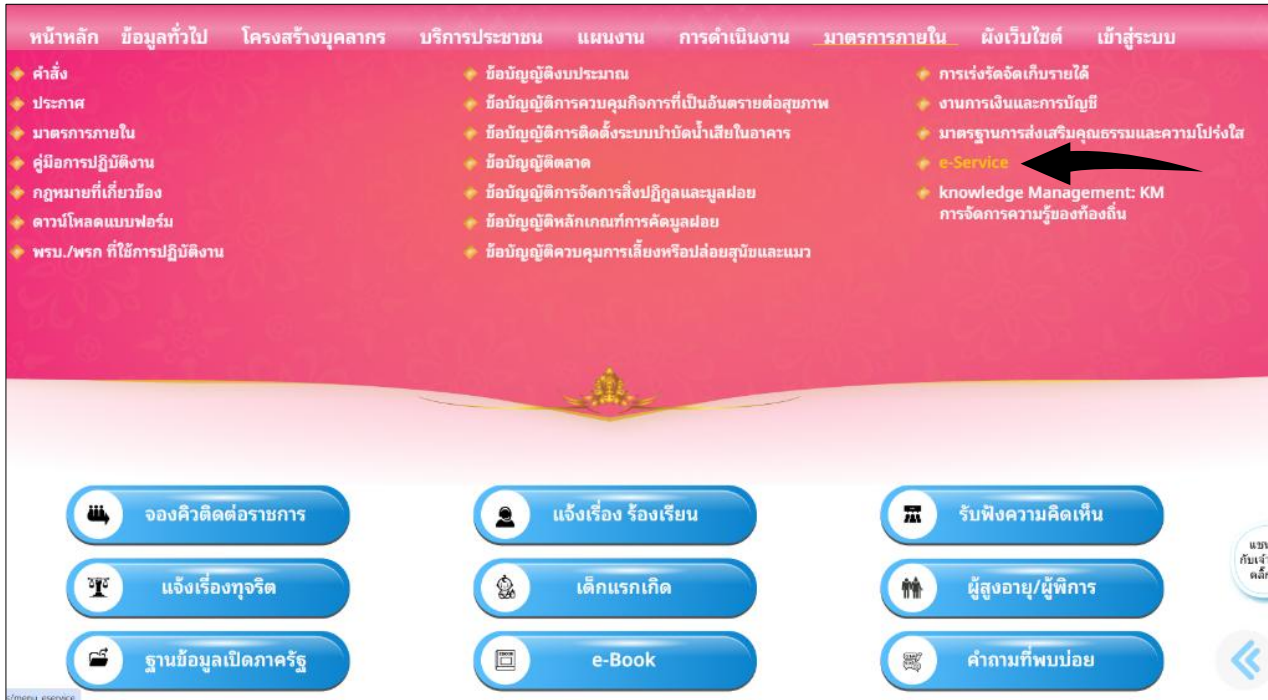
หน้าหลัก ข้อมูลทั่วไป โครงสร้างบุคลากร บริการประชาชน แผนงาน การดำเนินงาน มาตรการภายใน ผังเว็บไซต์ เข้าสู่ระบบ

คำสั่ง
ประกาศ
มาตรการภายใน
คู่มือการปฏิบัติงาน
กฎหมายที่เกี่ยวข้อง
ดาวน์โหลดแบบฟอร์ม
พรบ./พรก ที่ใช้การปฏิบัติงาน

ข้อบัญญัติงบประมาณ
ข้อบัญญัติการควบคุมกิจการที่เป็นอันตรายต่อสุขภาพ
ข้อบัญญัติการติดตั้งระบบบำบัดน้ำเสียในอาคาร
ข้อบัญญัติตลาด
ข้อบัญญัติการจัดการสิ่งปฏิกูลและมูลฝอย
ข้อบัญญัติหลักเกณฑ์การคัดมูลฝอย
ข้อบัญญัติควบคุมการเลี้ยงหรือปล่อยสุนัขและแมว

การเร่งรัดจัดเก็บรายได้
งานการเงินและการบัญชี
มาตรฐานการส่งเสริมคุณธรรมและความโปร่งใส
e-Service
knowledge Management: KM การจัดการความรู้ของท้องถิ่น

จองคิวติดต่อราชการ
แจ้งเรื่อง ร้องเรียน
รับฟังความคิดเห็น
แจ้งเรื่องทุจริต
เด็กแรกเกิด
ผู้สูงอายุ/ผู้พิการ
ฐานข้อมูลเปิดภาครัฐ
e-Book
คำถามที่พบบ่อย

แช
กับเจ้
คลิ๊
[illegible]/menu_eservice